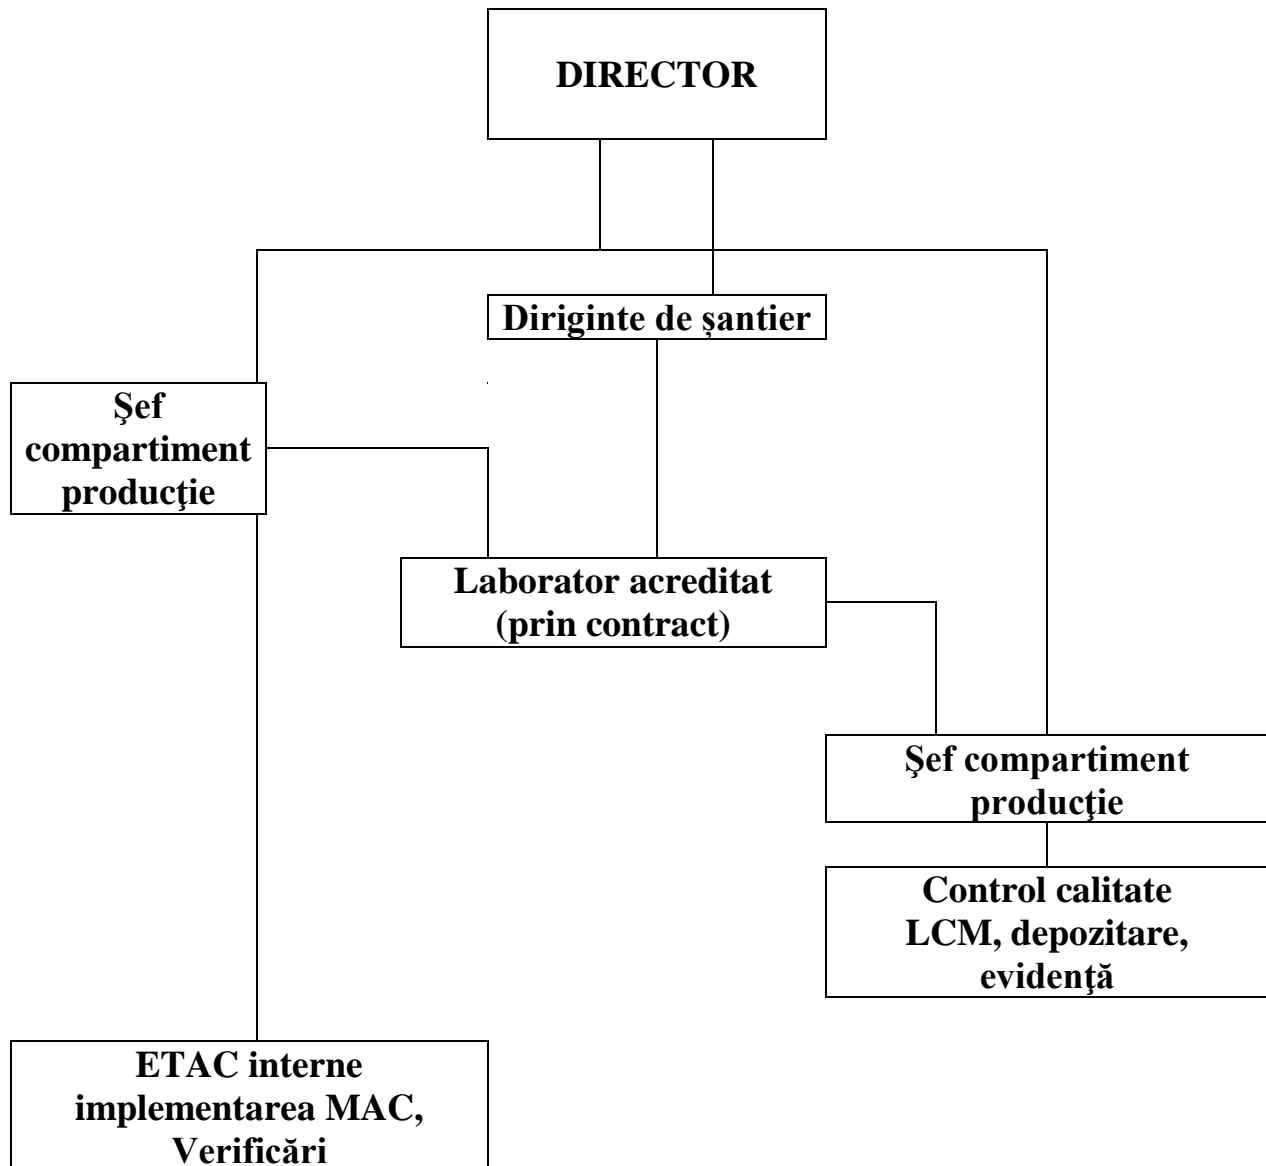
DIRECTOR

Diriginte de șantier

Şef compartiment producţie

Laborator acreditat (prin contract)

Şef compartiment producţie

Control calitate LCM, depozitare, evidenţă

ETAC interne implementarea MAC, Verificări